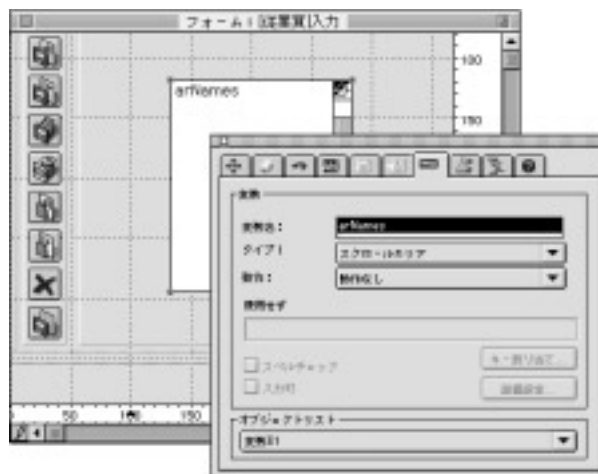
フォーム：試算実入力

arNames

100

150

50

100

150

変数

変数名：

arNames

タイプ：

スクロールエリア

動作：

動作なし

使用せず

スペルチェック

入力可

キー割り当て...

詳細設定...

オブジェクトリスト

変数1